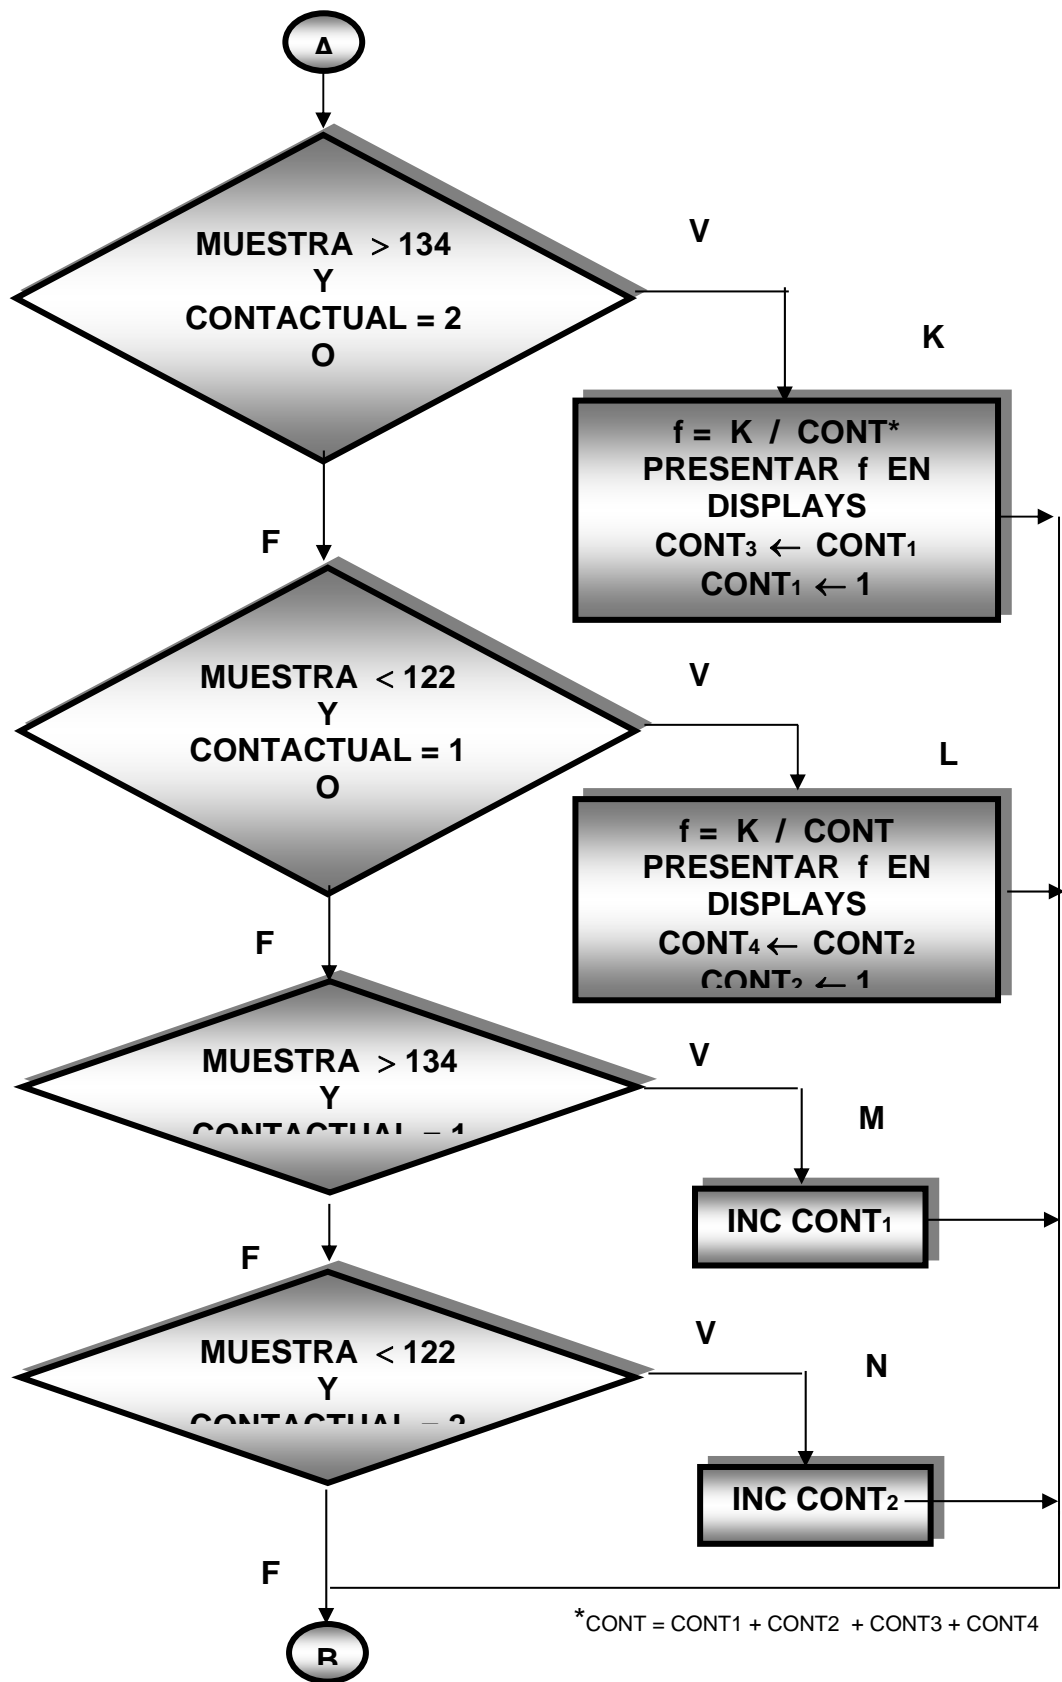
A

MUESTRA $>$ 134
Y
CONTACTUAL = 2
O

V

K

f = K / CONT*
PRESENTAR f EN DISPLAYS
CONT$_3$ $\leftarrow$ CONT$_1$
CONT$_1$ $\leftarrow$ 1

F

MUESTRA $<$ 122
Y
CONTACTUAL = 1
O

V

L

f = K / CONT
PRESENTAR f EN DISPLAYS
CONT$_4$ $\leftarrow$ CONT$_2$
CONT$_2$ $\leftarrow$ 1

F

MUESTRA $>$ 134
Y
CONTACTUAL = 1

V

M

INC CONT$_1$

F

MUESTRA $<$ 122
Y
CONTACTUAL = 2

V

N

INC CONT$_2$

F

*CONT = CONT1 + CONT2 + CONT3 + CONT4

B